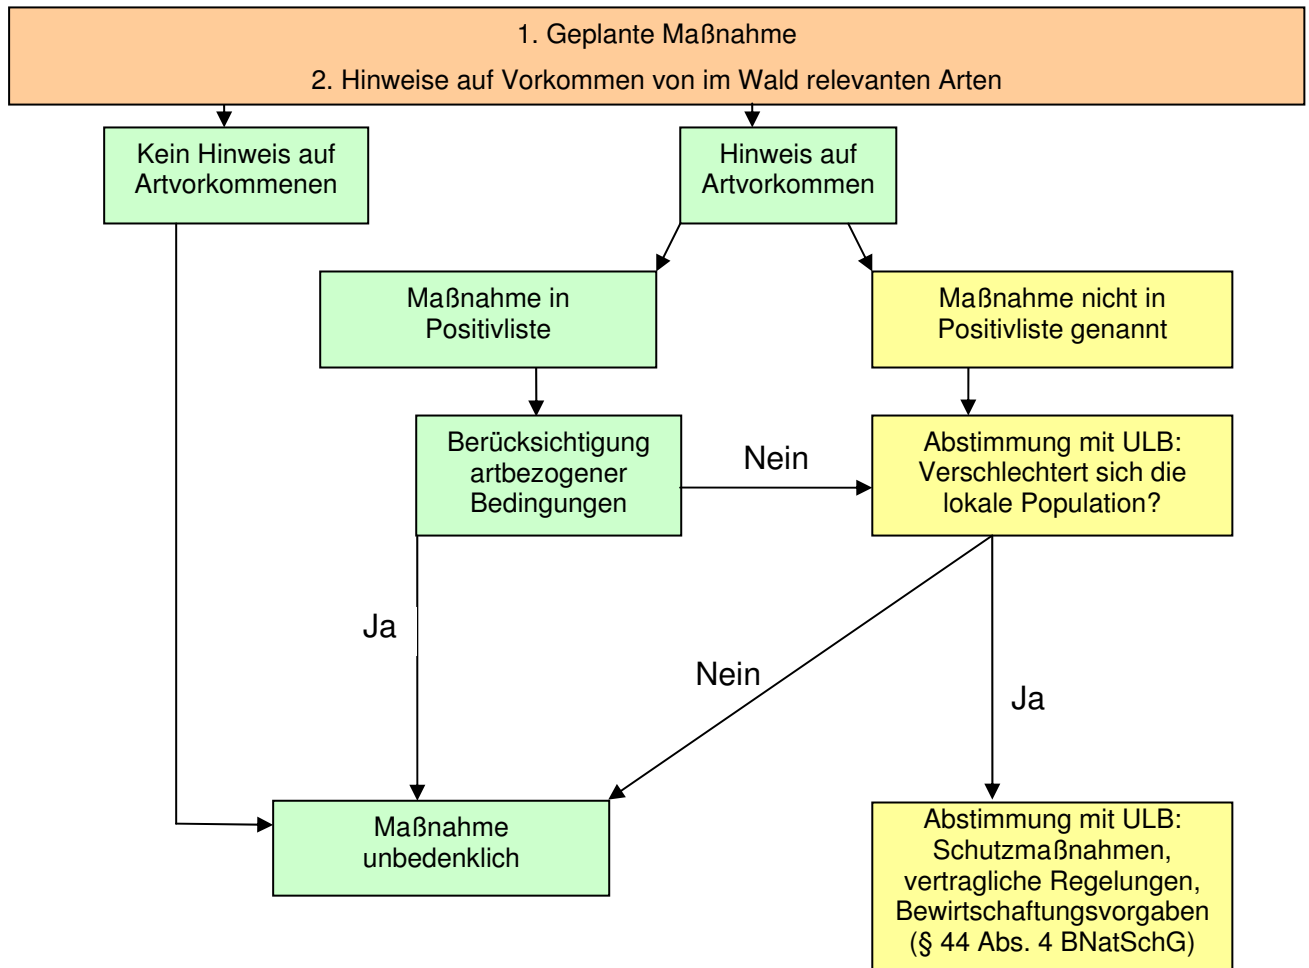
1. Geplante Maßnahme

2. Hinweise auf Vorkommen von im Wald relevanten Arten

Kein Hinweis auf Artvorkommenen

Hinweis auf Artvorkommen

Maßnahme in Positivliste

Maßnahme nicht in Positivliste genannt

Berücksichtigung artbezogener Bedingungen

Nein

Abstimmung mit ULB: Verschlechtert sich die lokale Population?

Ja

Nein

Ja

Maßnahme unbedenklich

Abstimmung mit ULB: Schutzmaßnahmen, vertragliche Regelungen, Bewirtschaftungsvorgaben (§ 44 Abs. 4 BNatSchG)